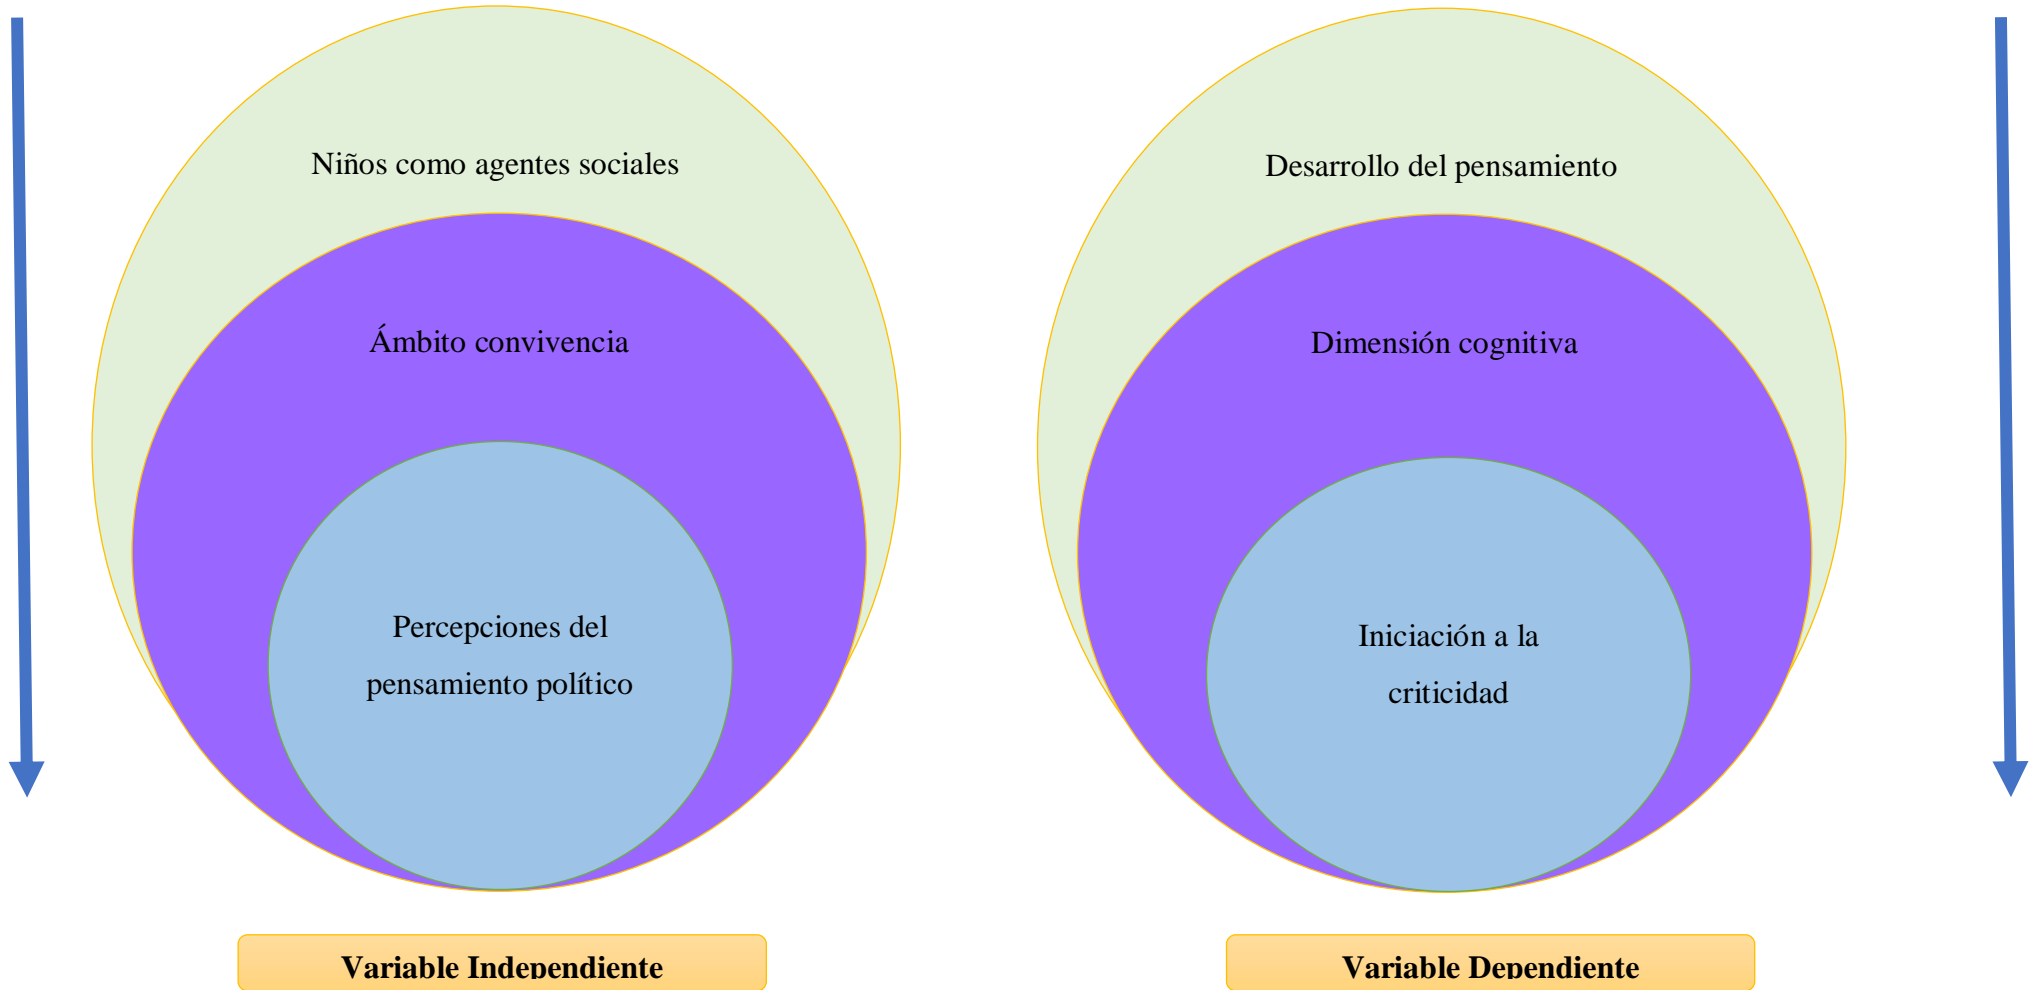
Niños como agentes sociales

Ámbito convivencia

Percepciones del pensamiento político

Desarrollo del pensamiento

Dimensión cognitiva

Iniciación a la criticidad

Variable Independiente

Variable Dependiente